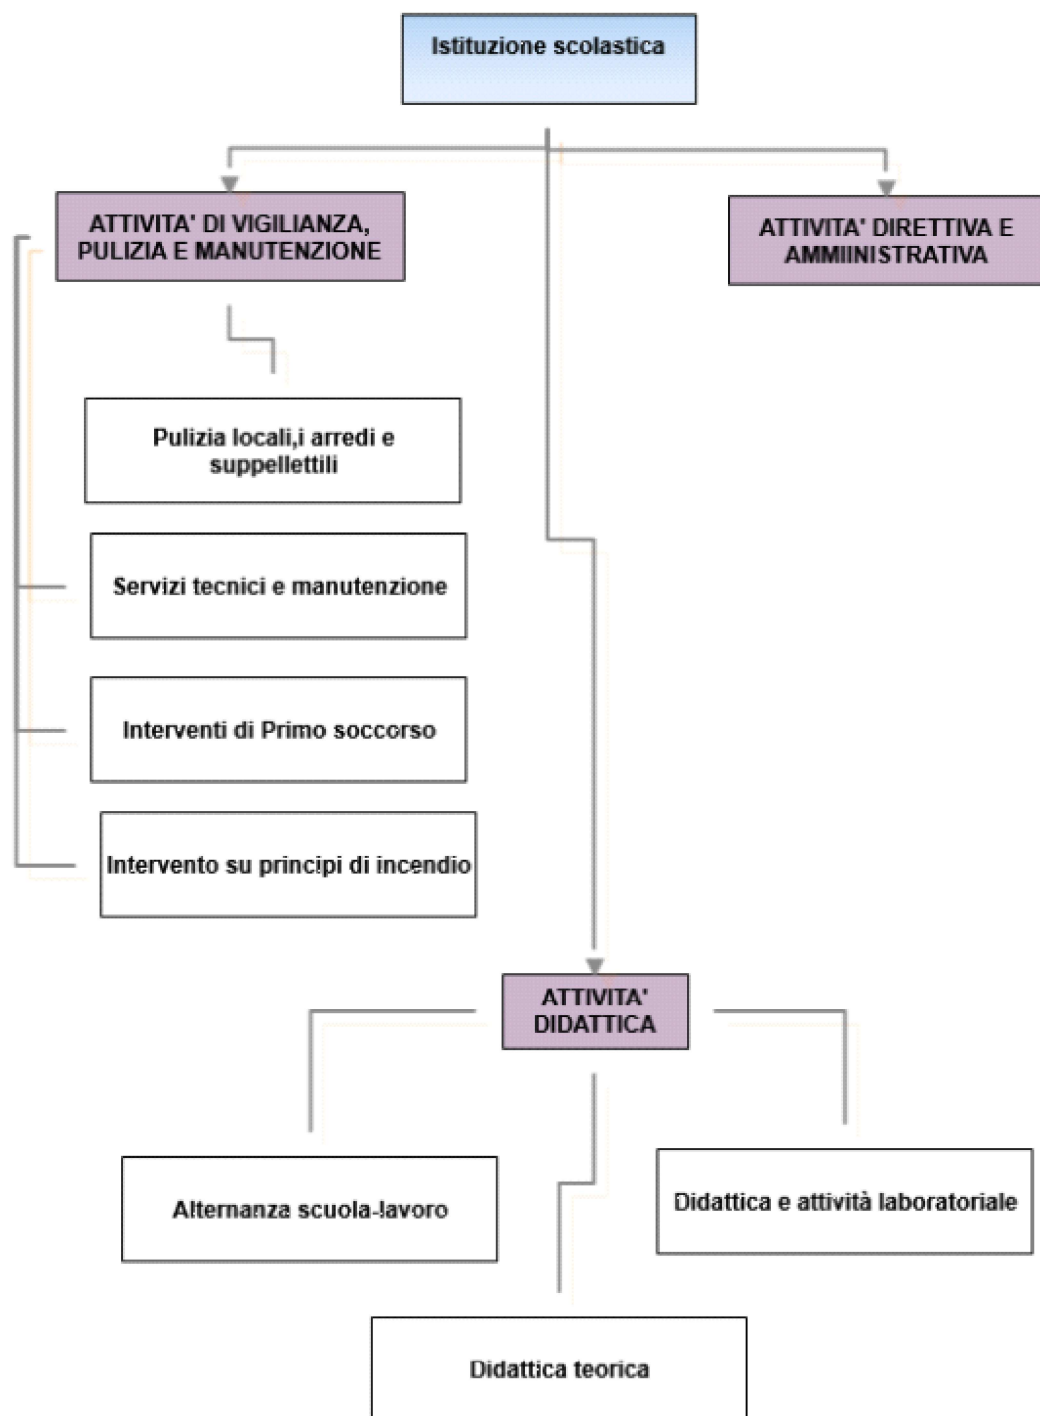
Istituzione scolastica

ATTIVITA' DI VIGILIANZA, PULIZIA E MANUTENZIONE

ATTIVITA' DIRETTIVA E AMMIINISTRATIVA

Pulizia locali,i arredi e suppellettili

Servizi tecnici e manutenzione

Interventi di Primo soccorso

Intervento su principi di incendio

ATTIVITA' DIDATTICA

Alternanza scuola-lavoro

Didattica e attività laboratoriale

Didattica teorica